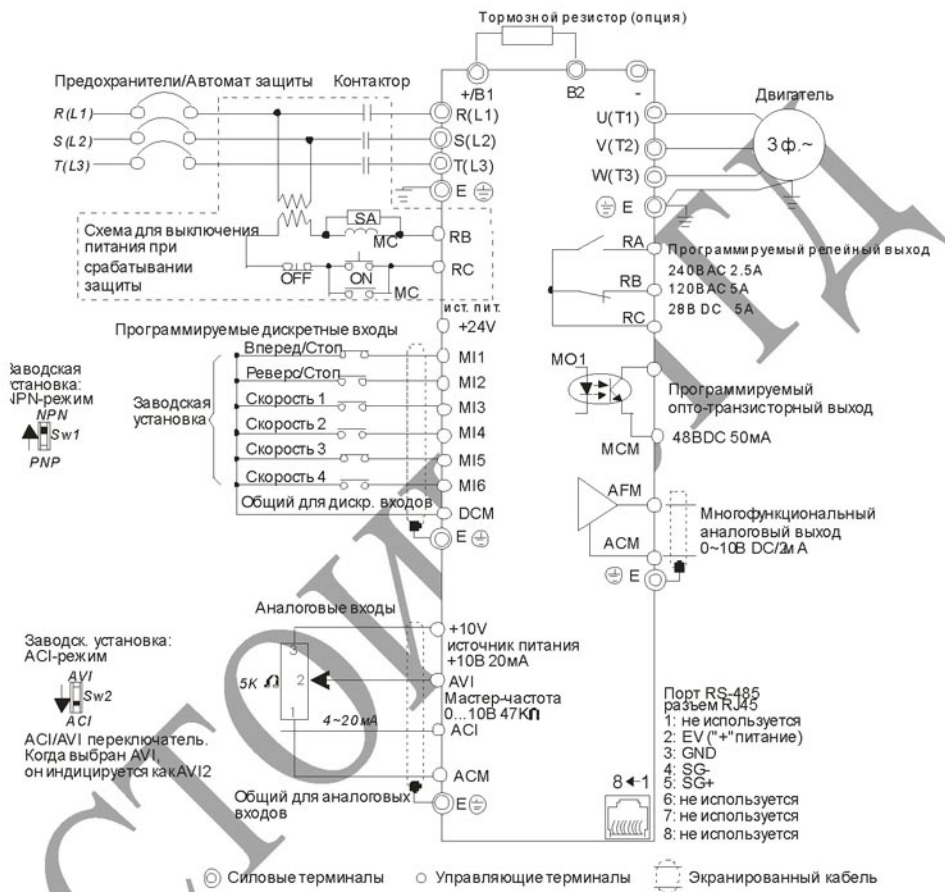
Тормозной резистор (опция)

+/B1 B2 -

Предохранители/Автомат защиты Контактор

R(L1) S(L2) T(L3)

R(L1) S(L2) T(L3) E

Двигатель

U(T1) V(T2) W(T3) E

3ф.~

Схема для выключения питания при срабатывании защиты

SA MC RB RC OFF ON MC

RA Программируемый релейный выход 240ВАС 2.5А 120ВАС 5А 28В DC 5А

RB RC

ист. пит.

Программируемые дискретные входы +24V

Заводская установка: NPN-режим NPN Sw1 PNP

Заводская установка

Вперед/Стоп MI1
Реверс/Стоп MI2
Скорость 1 MI3
Скорость 2 MI4
Скорость 3 MI5
Скорость 4 MI6
Общий для дискр. входов DCM
E

MO1 Программируемый опто-транзисторный выход

MCM 48ВDC 50мА

AFM Многофункциональный аналоговый выход 0~10В DC/2мА

ACM E

Аналоговые входы

Заводск. установка: ACI-режим AVI Sw2 ACI

ACI/AVI переключатель. Когда выбран AVI, он индицируется как AVI2

3 2 1 5K Ω 4~20мА

+10V источник питания +10В 20мА

AVI Мастер-частота 0...10В 47КΩ

ACI

ACM

Общий для аналоговых входов E

Порт RS-485 разъем RJ45
1: не используется
2: EV ("+"питание)
3: GND
4: SG-
5: SG+
6: не используется
7: не используется
8: не используется

8 ← 1

Силовые терминалы Управляющие терминалы Экранированный кабель